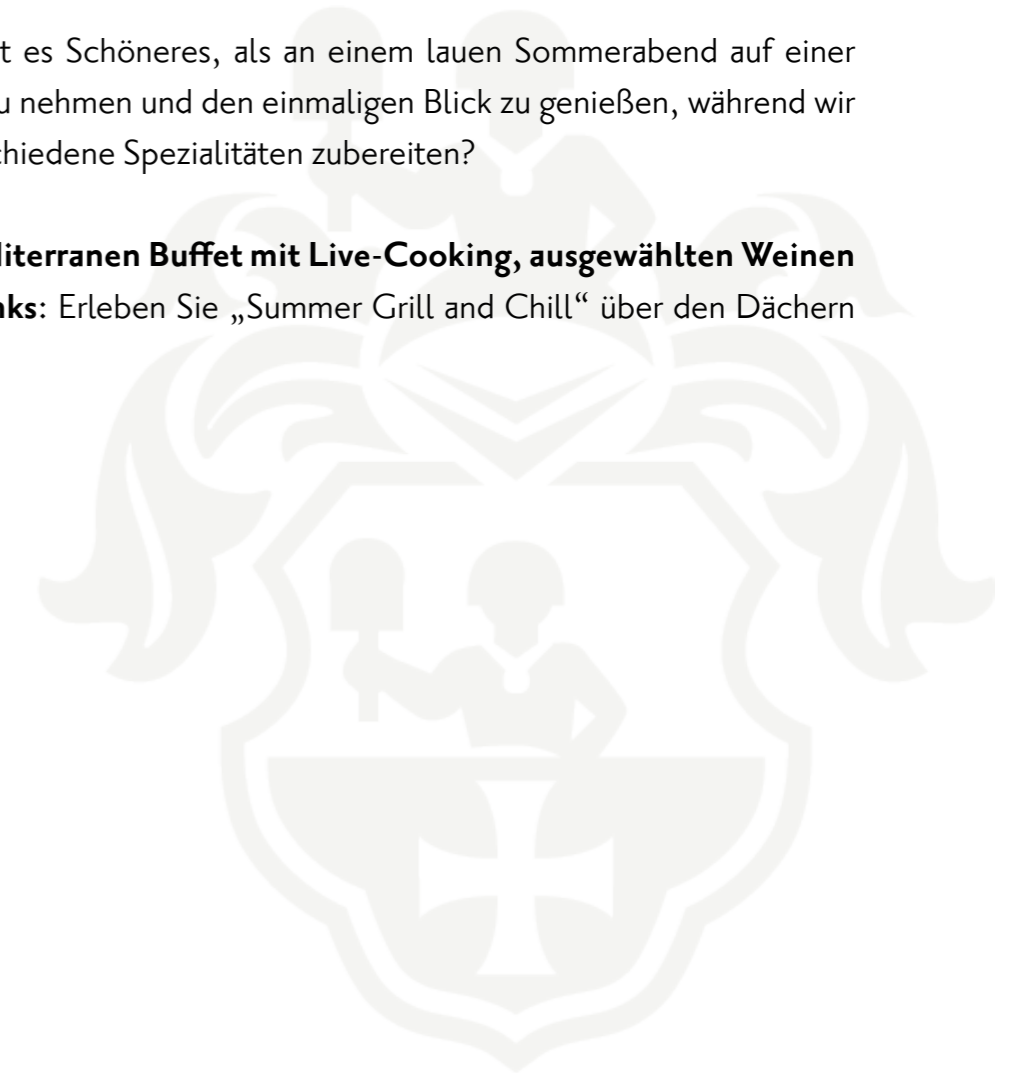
t es Schöneres, als an einem lauen Sommerabend auf einer u nehmen und den einmaligen Blick zu genießen, während wir chiedene Spezialitäten zubereiten?

literranen Buffet mit Live-Cooking, ausgewählten Weinen nks: Erleben Sie „Summer Grill and Chill“ über den Dächern